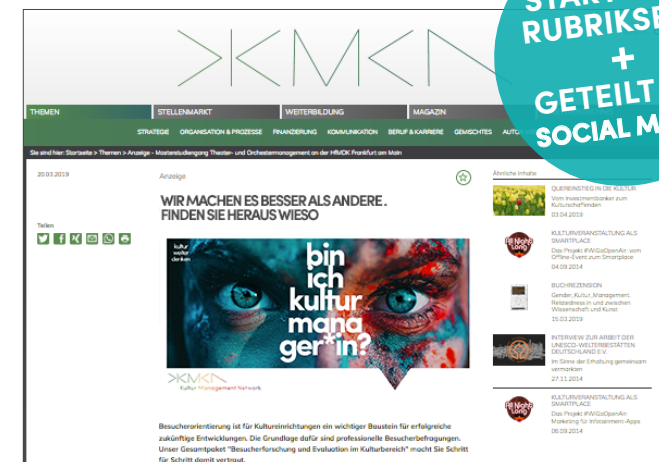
START RUBRIKSE + GETEILT SOCIAL M

THEMEN | STELLENMARKT | WEITERBILDUNG | MAGAZIN

STRATEGIE | ORGANISATION & PROZESSE | FINANZIERUNG | KOMMUNIKATION | BERUF & KARRIERE | GEMISCHTES | AUTO

Sie sind hier: Startseite > Themen > Anzeige - Masterstudiengang Theater- und Orchestermanagement an der HfMDK Frankfurt am Main

20.03.2019

Anzeige

WIR MACHEN ES BESSER ALS ANDERE . FINDEN SIE HERAUS WIESO

Teilen

kultur weiter denken

bin ich kultur mana ger*in?

Kultur Management Network

Besucherorientierung ist für Kultureinrichtungen ein wichtiger Baustein für erfolgreiche zukünftige Entwicklungen. Die Grundlage dafür sind professionelle Besucherbefragungen. Unser Gesamtpaket "Besucherforschung und Evaluation im Kulturbereich" macht Sie Schritt für Schritt damit vertraut.

Ähnliche Inhalte

QUEREINSTIEG IN DIE KULTUR
Vom Investmentbanker zum Kulturschaffenden
03.04.2019

All Night Long
KULTURVERANSTALTUNG ALS SMARTPLACE
Das Projekt #WGsOpenAir: vom Offline-Event zum Smartplace
04.09.2014

BUCHREZENSION
Gender_Kultur_Management: Relatedness in und zwischen Wissenschaft und Kunst
15.03.2019

INTERVIEW ZUR ARBEIT DER UNESCO-WELTERBESTÄTTEN DEUTSCHLAND E.V.
Im Sinne der Erhaltung gemeinsam vermarkten
27.11.2014

All Night Long
KULTURVERANSTALTUNG ALS SMARTPLACE
Das Projekt #WGsOpenAir: Marketing für Infotainment-Apps
06.09.2014